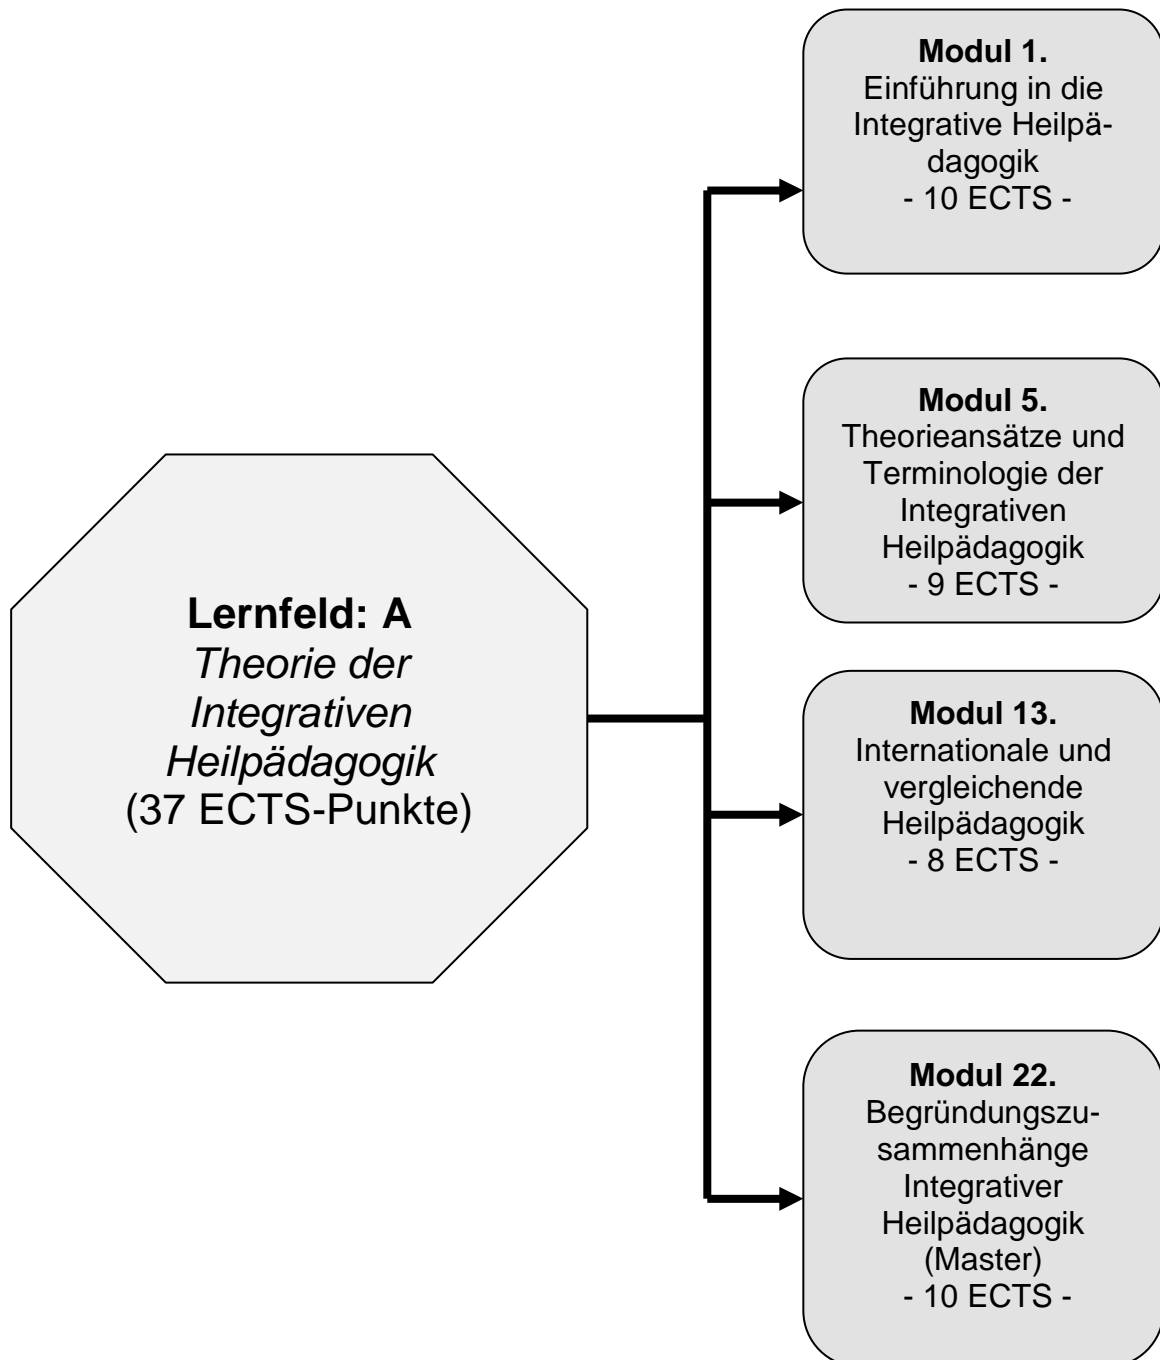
Lernfeld: A
Theorie der Integrativen Heilpädagogik
(37 ECTS-Punkte)

Modul 1.
Einführung in die Integrative Heilpädagogik
- 10 ECTS -

Modul 5.
Theorieansätze und Terminologie der Integrativen Heilpädagogik
- 9 ECTS -

Modul 13.
Internationale und vergleichende Heilpädagogik
- 8 ECTS -

Modul 22.
Begründungszusammenhänge Integrativer Heilpädagogik (Master)
- 10 ECTS -